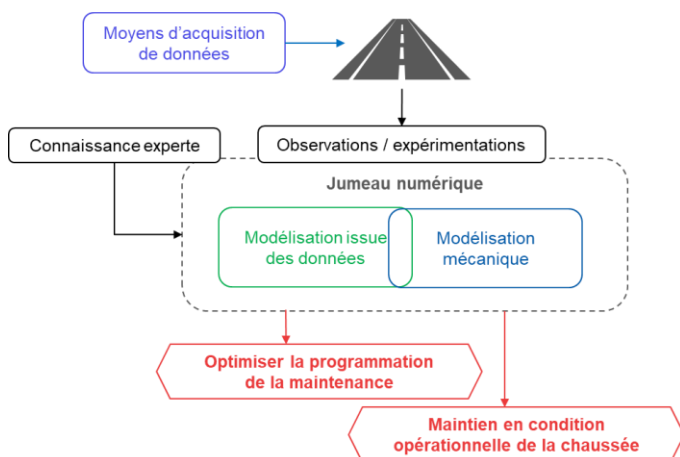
Moyens d'acquisition de données

Connaissance experte

Observations / expérimentations

Jumeau numérique

Modélisation issue des données

Modélisation mécanique

Optimiser la programmation de la maintenance

Maintien en condition opérationnelle de la chaussée